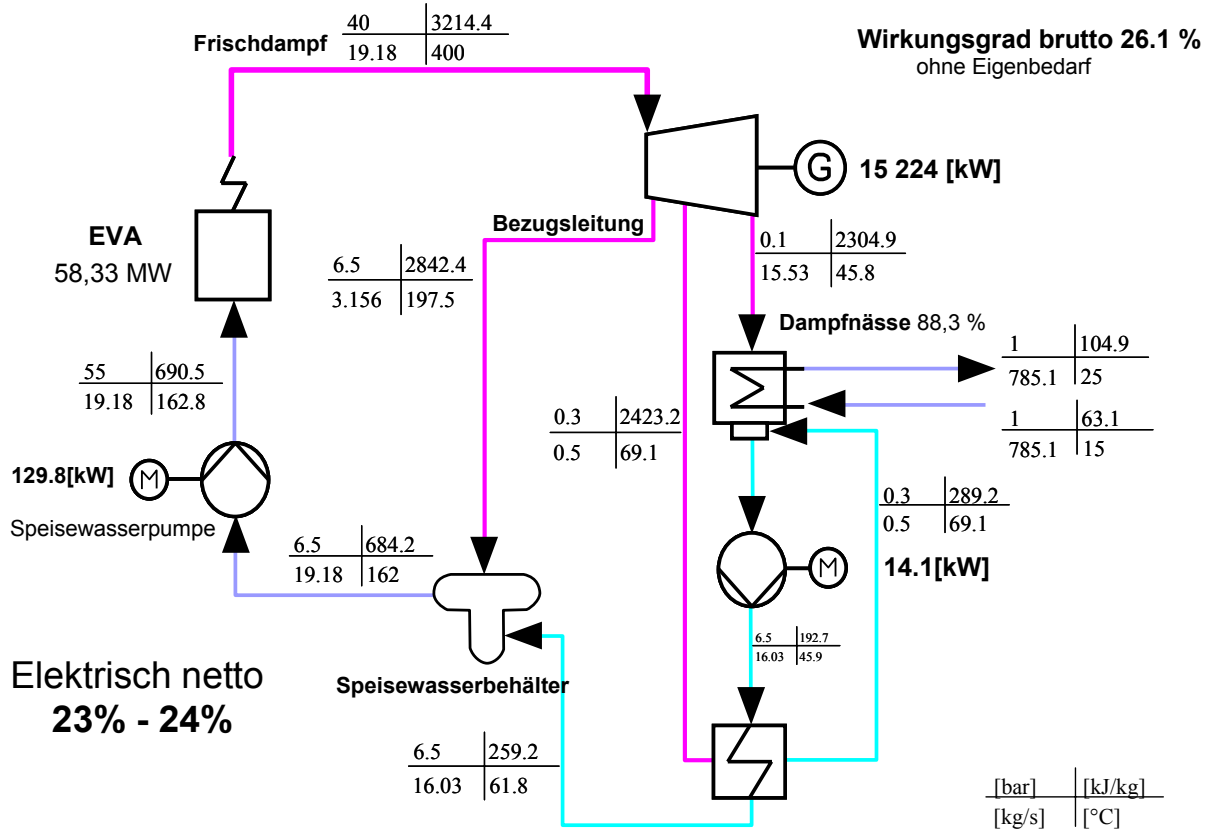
Frischdampf

| 40 | 3214.4 |
|---|---|
| 19.18 | 400 |

Wirkungsgrad brutto 26.1 %
ohne Eigenbedarf

G 15 224 [kW]

EVA
58,33 MW

Bezugsleitung

| 6.5 | 2842.4 |
|---|---|
| 3.156 | 197.5 |

| 0.1 | 2304.9 |
|---|---|
| 15.53 | 45.8 |

Dampfnässe 88,3 %

| 1 | 104.9 |
|---|---|
| 785.1 | 25 |

| 1 | 63.1 |
|---|---|
| 785.1 | 15 |

| 55 | 690.5 |
|---|---|
| 19.18 | 162.8 |

| 0.3 | 2423.2 |
|---|---|
| 0.5 | 69.1 |

129.8[kW] M

Speisewasserpumpe

| 0.3 | 289.2 |
|---|---|
| 0.5 | 69.1 |

| 6.5 | 684.2 |
|---|---|
| 19.18 | 162 |

M

14.1[kW]

| 6.5 | 192.7 |
|---|---|
| 16.03 | 45.9 |

Elektrisch netto
23% - 24%

Speisewasserbehälter

| 6.5 | 259.2 |
|---|---|
| 16.03 | 61.8 |

| [bar] | [kJ/kg] |
|---|---|
| [kg/s] | [°C] |